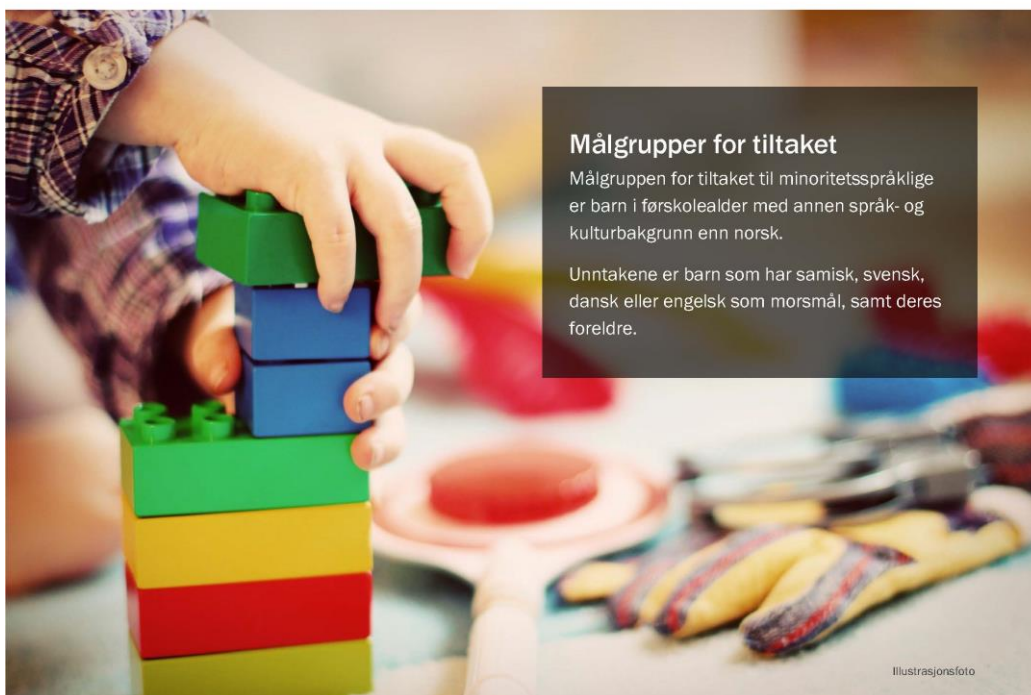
Målgrupper for tiltaket

Målgruppen for tiltaket til minoritetsspråklige er barn i førskolealder med annen språk- og kulturbakgrunn enn norsk.

Unntakene er barn som har samisk, svensk, dansk eller engelsk som morsmål, samt deres foreldre.

Illustrasjonsfoto